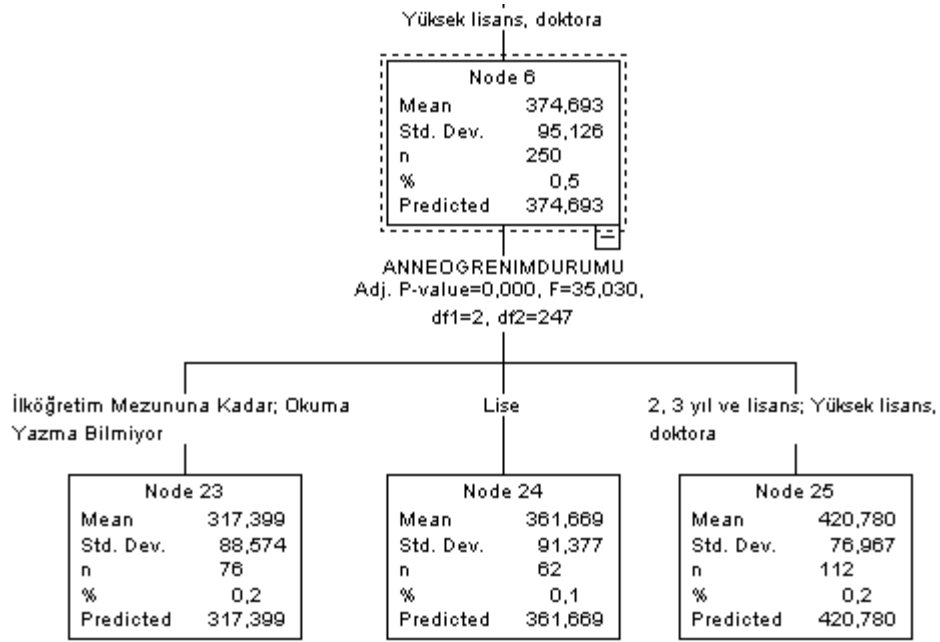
Yüksek lisans, doktora

| Node 6 | |
|---|---|
| Mean | 374,693 |
| Std. Dev. | 95,126 |
| n | 250 |
| % | 0,5 |
| Predicted | 374,693 |

ANNEOGRENIMDURUMU
Adj. P-value=0,000, F=35,030, df1=2, df2=247

İlköğretim Mezununa Kadar; Okuma Yazma Bilmiyor

| Node 23 | |
|---|---|
| Mean | 317,399 |
| Std. Dev. | 88,574 |
| n | 76 |
| % | 0,2 |
| Predicted | 317,399 |

Lise

| Node 24 | |
|---|---|
| Mean | 361,669 |
| Std. Dev. | 91,377 |
| n | 62 |
| % | 0,1 |
| Predicted | 361,669 |

2, 3 yıl ve lisans; Yüksek lisans, doktora

| Node 25 | |
|---|---|
| Mean | 420,780 |
| Std. Dev. | 76,967 |
| n | 112 |
| % | 0,2 |
| Predicted | 420,780 |